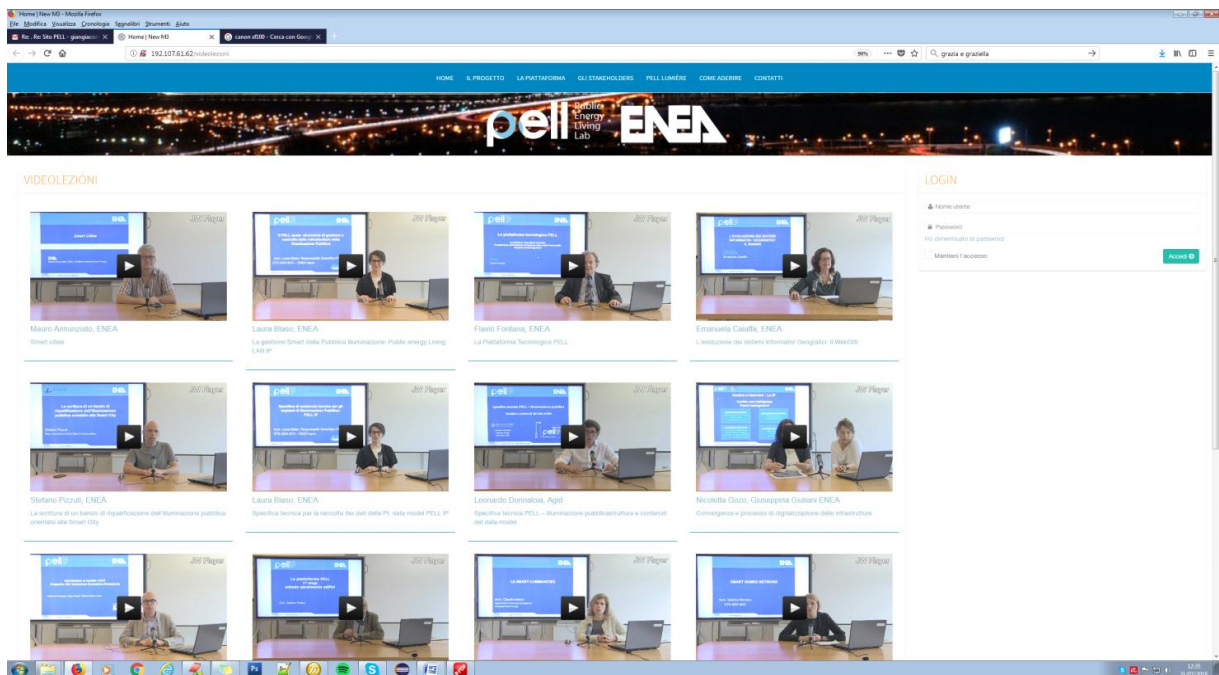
Home | New M3 - Mozilla Firefox
File Modifica Visualizza Cronologia Segnalibri Strumenti Aiuto
Re: Re: Sito PELL - giangiacomo
Home | New M3
canon sf100 - Cerca con Google
192.107.61.62/videolezioni
90%
grazia e graziella

HOME IL PROGETTO LA PIATTAFORMA GLI STAKEHOLDERS PELL LUMIÈRE COME ADERIRE CONTATTI

pell Public Energy Living Lab ENEA

VIDEOLEZIONI

LOGIN
Nome utente
Password
Ho dimenticato la password
Mantieni l'accesso
Accedi

Mauro Annunziato, ENEA
Smart cities

Laura Blaso, ENEA
La gestione Smart della Pubblica Illuminazione: Public energy Living LAB IP

Flavio Fontana, ENEA
La Piattaforma Tecnologica PELL

Emanuela Caiaffa, ENEA
L'evoluzione dei sistemi Informativi Geografici: il WebGIS

Stefano Pizzuti, ENEA
La scrittura di un bando di riqualificazione dell'illuminazione pubblica orientato alle Smart City

Laura Blaso, ENEA
Specifica tecnica per la raccolta dei dati della PI: data model PELL IP

Leonardo Donnaloia, Agid
Specifica tecnica PELL – Illuminazione pubblica:struttura e contenuti del data model

Nicoletta Gozo, Giuseppina Giuliani ENEA
Convergenza e processo di digitalizzazione delle infrastrutture

JW Player